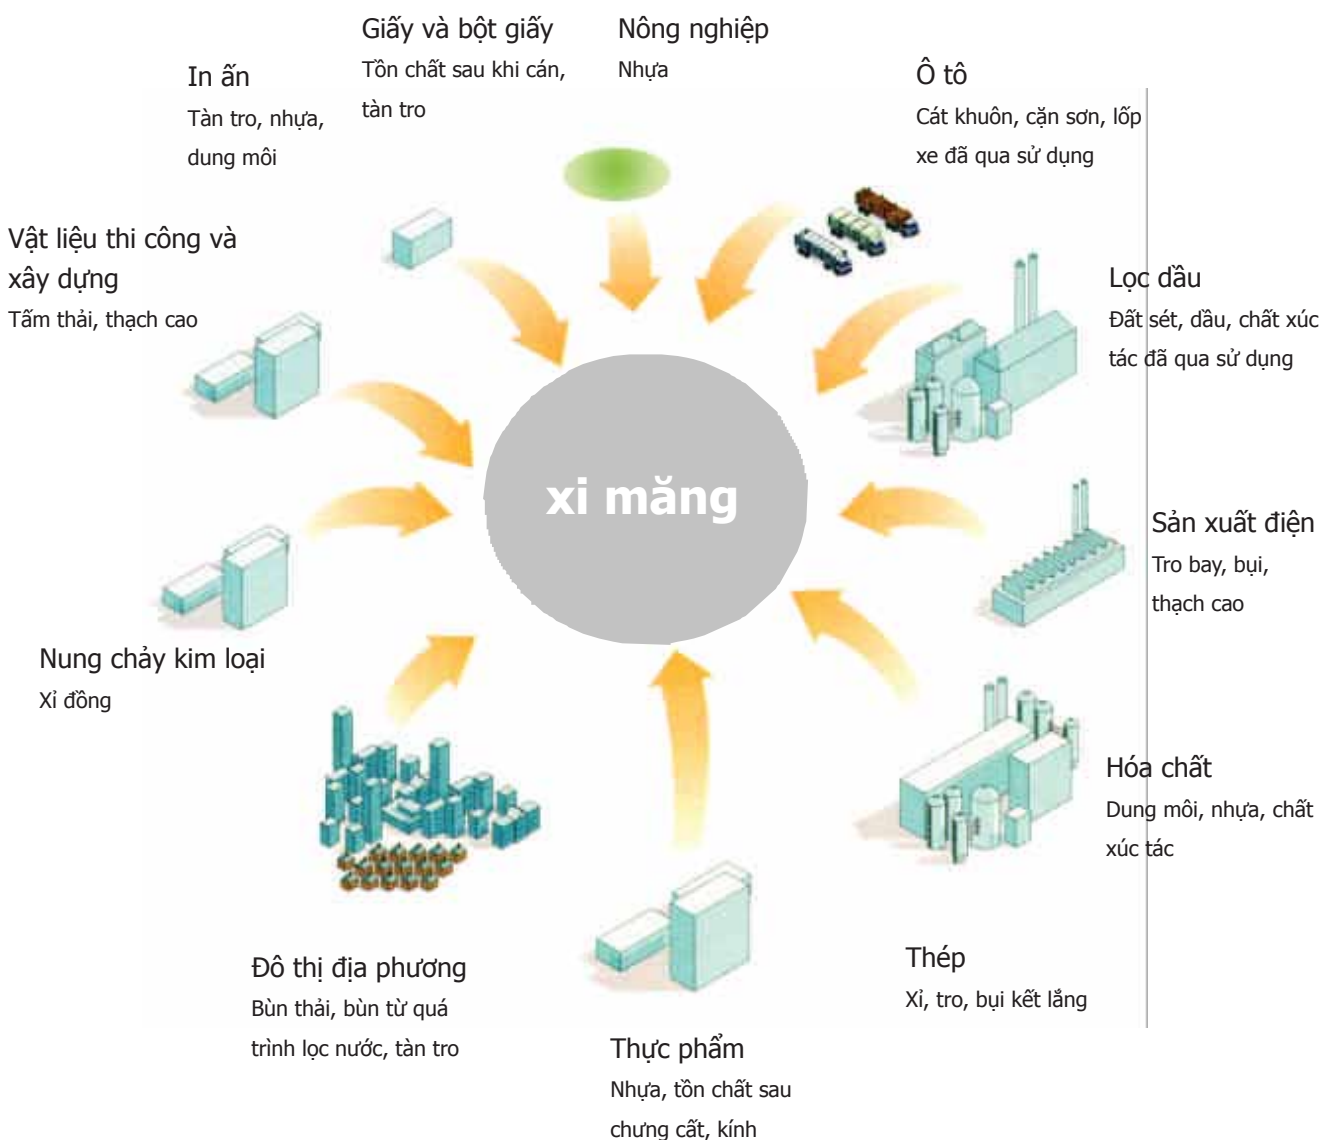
Giấy và bột giấy
Tồn chất sau khi cán, tàn tro

Nông nghiệp
Nhựa

In ấn
Tàn tro, nhựa, dung môi

Ô tô
Cát khuôn, cặn sơn, lốp xe đã qua sử dụng

Vật liệu thi công và xây dựng
Tấm thải, thạch cao

Lọc dầu
Đất sét, dầu, chất xúc tác đã qua sử dụng

xi măng

Sản xuất điện
Tro bay, bụi, thạch cao

Nung chảy kim loại
Xỉ đồng

Hóa chất
Dung môi, nhựa, chất xúc tác

Thép
Xỉ, tro, bụi kết lắng

Đô thị địa phương
Bùn thải, bùn từ quá trình lọc nước, tàn tro

Thực phẩm
Nhựa, tồn chất sau chưng cất, kính